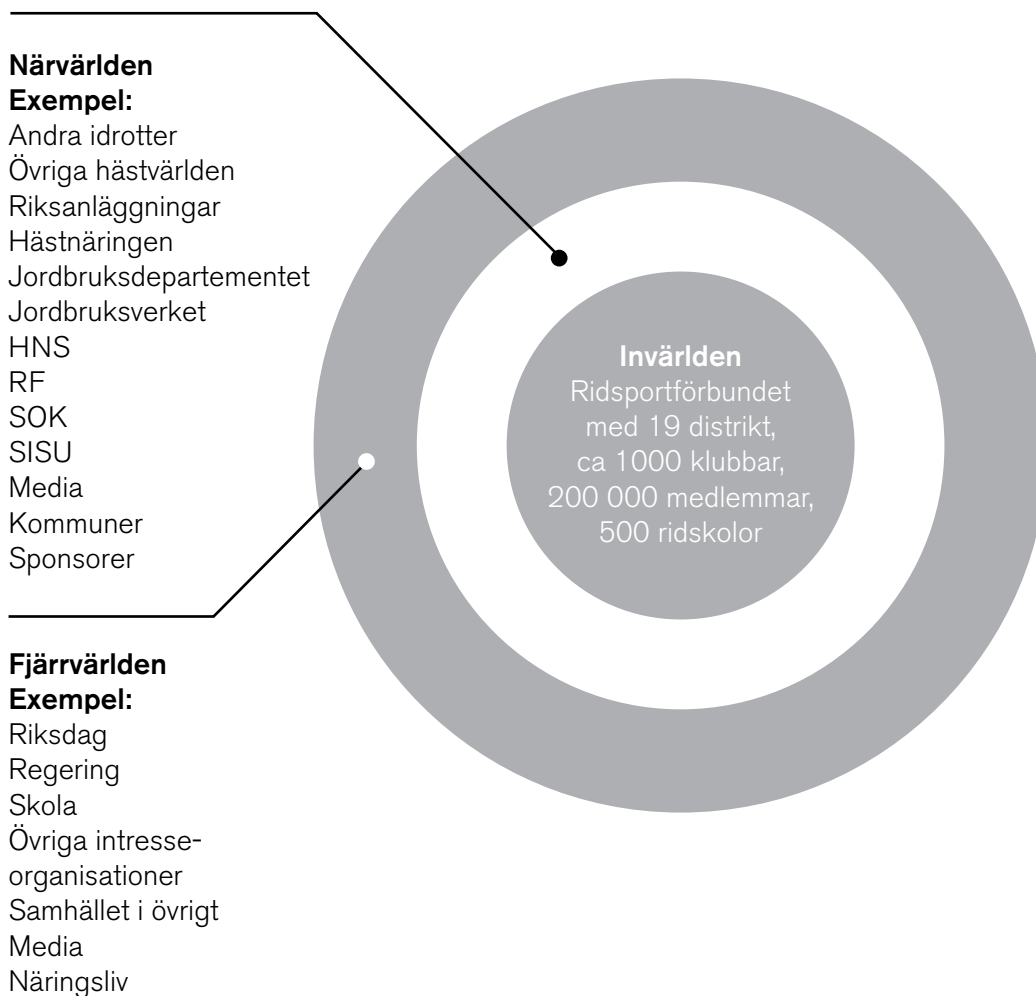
**Närvärlden**
**Exempel:**
Andra idrotter
Övriga hästvärlden
Riksanläggningar
Hästnäringen
Jordbruksdepartementet
Jordbruksverket
HNS
RF
SOK
SISU
Media
Kommuner
Sponsorer

**Fjärrvärlden**
**Exempel:**
Riksdag
Regering
Skola
Övriga intresseorganisationer
Samhället i övrigt
Media
Näringsliv

**Invärlden**
Ridsportförbundet med 19 distrikt, ca 1000 klubbar, 200 000 medlemmar, 500 ridskolor